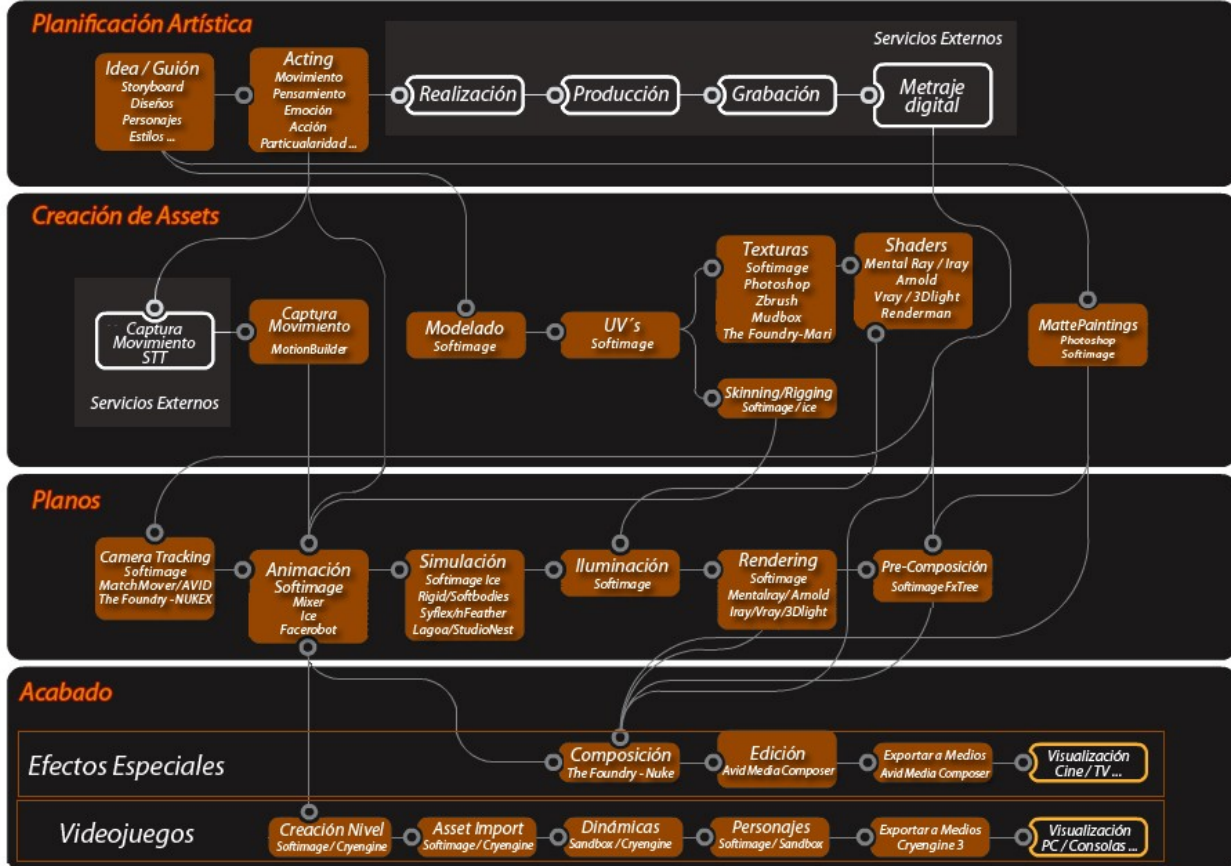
Planificación Artística

Servicios Externos

Idea / Guión
Storyboard
Diseños
Personajes
Estilos ...

Acting
Movimiento
Pensamiento
Emoción
Acción
Particualaridad ...

Realización

Producción

Grabación

Metraje digital

Creación de Assets

Captura Movimiento STT

Servicios Externos

Captura Movimiento
MotionBuilder

Modelado
Softimage

UV´s
Softimage

Texturas
Softimage
Photoshop
Zbrush
Mudbox
The Foundry-Mari

Shaders
Mental Ray / Iray
Arnold
Vray / 3Dlight
Renderman

Skinning/Rigging
Softimage / ice

MattePaintings
Photoshop
Softimage

Planos

Camera Tracking
Softimage
MatchMover/AVID
The Foundry - NUKEX

Animación
Softimage
Mixer
Ice
Facerobot

Simulación
Softimage Ice
Rigid/Softbodies
Syflex/nFeather
Lagoa/StudioNest

Iluminación
Softimage

Rendering
Softimage
Mentalray/ Arnold
Iray/Vray/3Dlight

Pre-Composición
Softimage FxTree

Acabado

Efectos Especiales

Composición
The Foundry - Nuke

Edición
Avid Media Composer

Exportar a Medios
Avid Media Composer

Visualización
Cine / TV ...

Videojuegos

Creación Nivel
Softimage / Cryengine

Asset Import
Softimage / Cryengine

Dinámicas
Sandbox / Cryengine

Personajes
Softimage / Sandbox

Exportar a Medios
Cryengine 3

Visualización
PC / Consolas ...